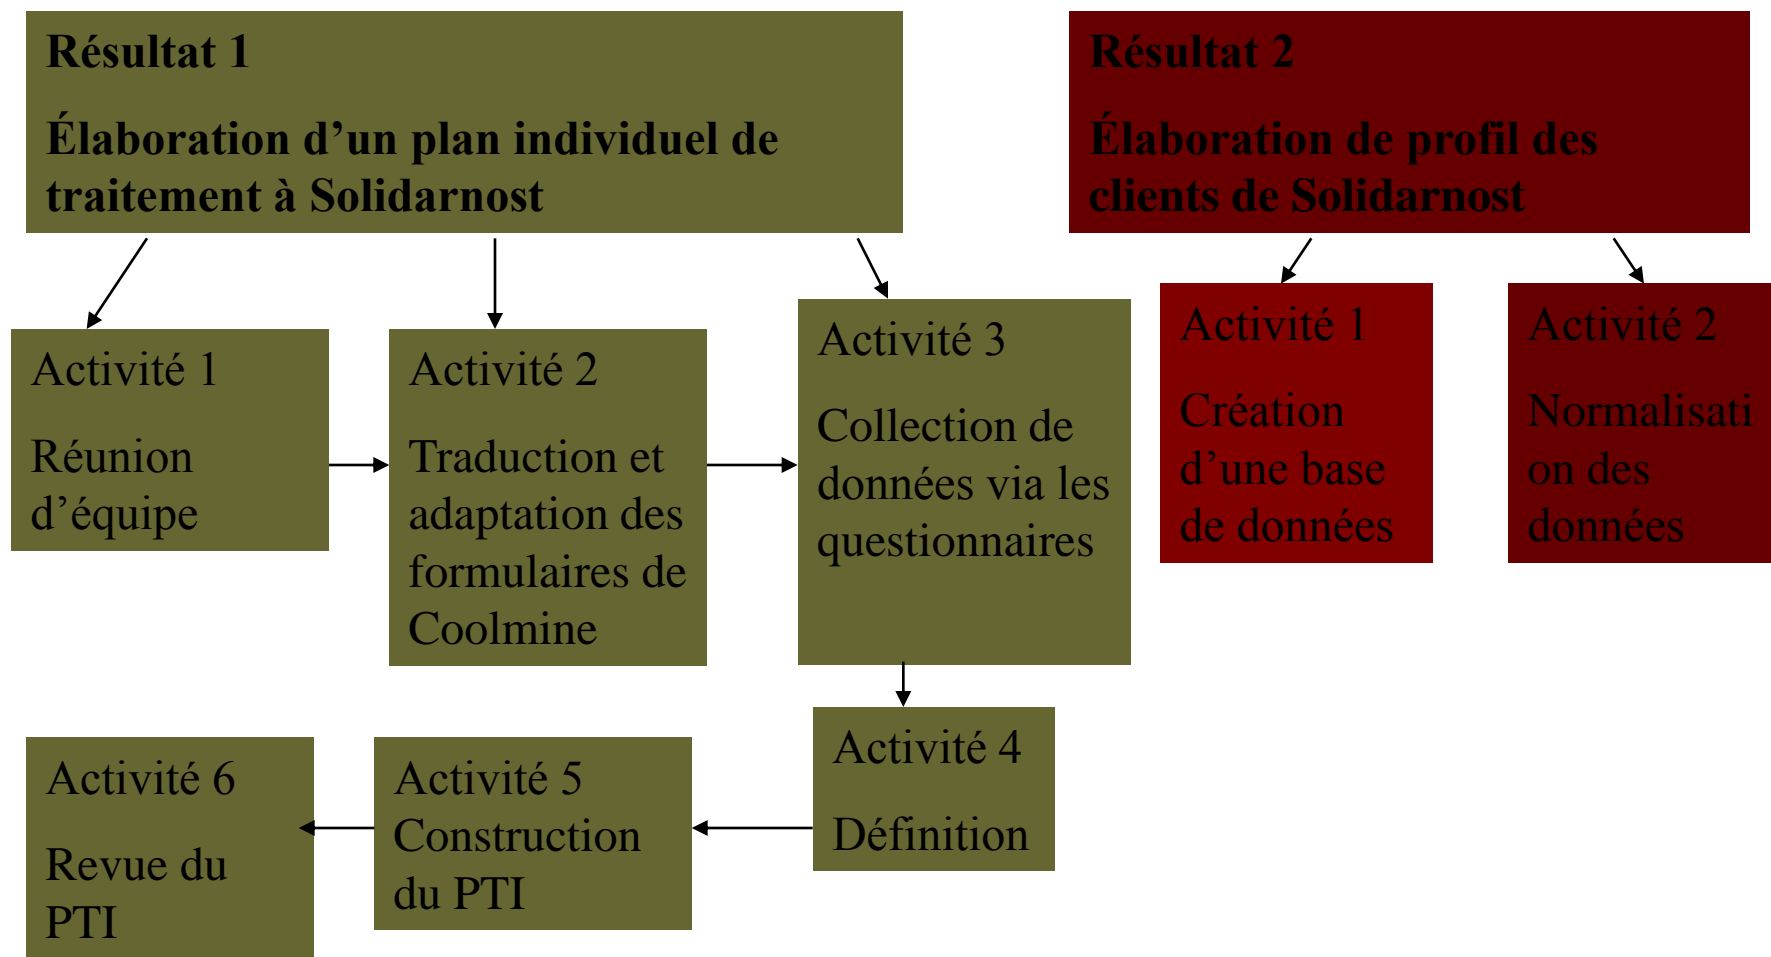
Résultat 1

Élaboration d’un plan individuel de traitement à Solidarnost

Activité 1

Réunion d’équipe

Activité 2

Traduction et adaptation des formulaires de Coolmine

Activité 3

Collection de données via les questionnaires

Activité 4

Définition

Activité 5
Construction du PTI

Activité 6

Revue du PTI

Résultat 2

Élaboration de profil des clients de Solidarnost

Activité 1

Création d’une base de données

Activité 2

Normalisation des données